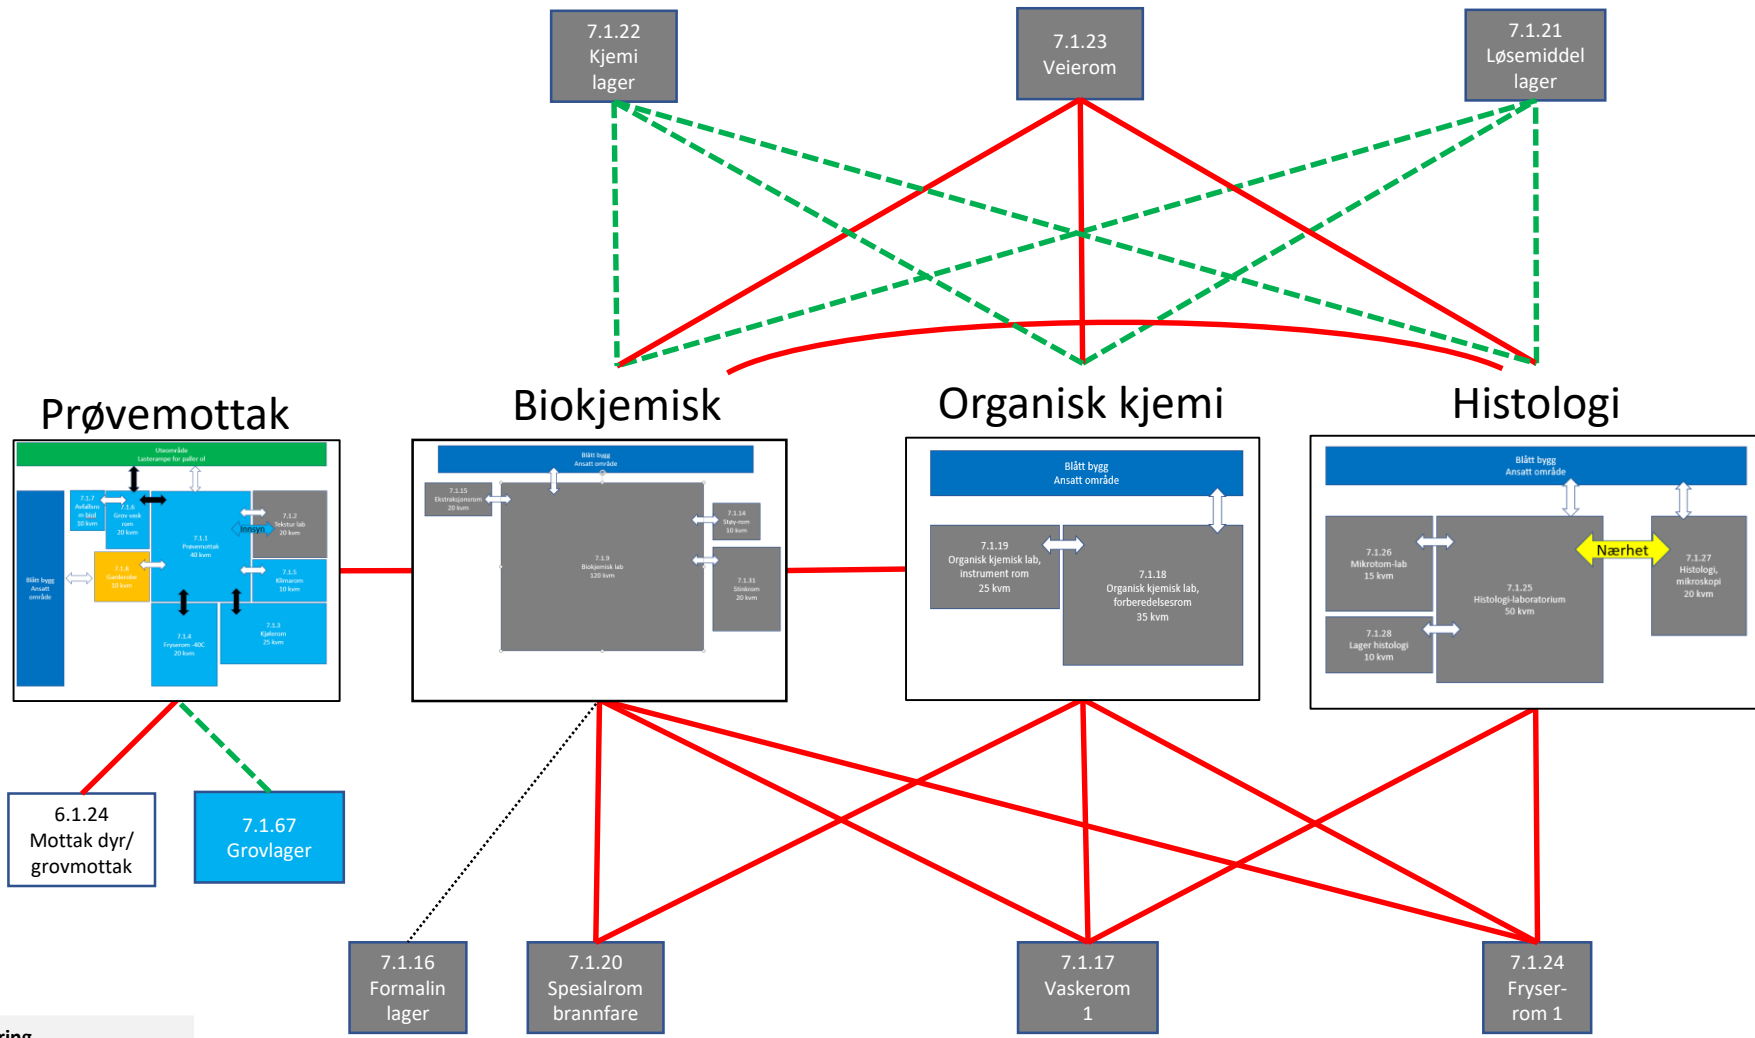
7.1.22
Kjemi
lager

7.1.23
Veierom

7.1.21
Løsemiddel
lager

Prøvemottak

Biokjemisk

Organisk kjemi

Histologi

Uteområde
Lasterampe for paller ol

7.1.7
Avfallsrom m bisd
10 kvm

7.1.6
Grov snek rom
20 kvm

7.1.1
Prøvemottak
40 kvm

Innsyn

7.1.2
Tekstur lab
20 kvm

Blått bygg
Ansatt område

7.1.8
Garderobe
10 kvm

7.1.5
Klimarom
10 kvm

7.1.4
Fryserom -40C
20 kvm

7.1.3
Kjølerom
25 kvm

Blått bygg
Ansatt område

7.1.15
Ekstraksjonsrom
20 kvm

7.1.9
Biokjemisk lab
120 kvm

7.1.14
Støy-rom
10 kvm

7.1.31
Stinkrom
20 kvm

Blått bygg
Ansatt område

7.1.19
Organisk kjemisk lab, instrument rom
25 kvm

7.1.18
Organisk kjemisk lab, forberedelsesrom
35 kvm

Blått bygg
Ansatt område

7.1.26
Mikrotom-lab
15 kvm

Nærhet

7.1.27
Histologi, mikroskopi
20 kvm

7.1.25
Histologi-laboratorium
50 kvm

7.1.28
Lager histologi
10 kvm

6.1.24
Mottak dyr/
grovmottak

7.1.67
Grovlager

7.1.16
Formalin
lager

7.1.20
Spesialrom
brannfare

7.1.17
Vaskerom
1

7.1.24
Fryser-
rom 1

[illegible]ring